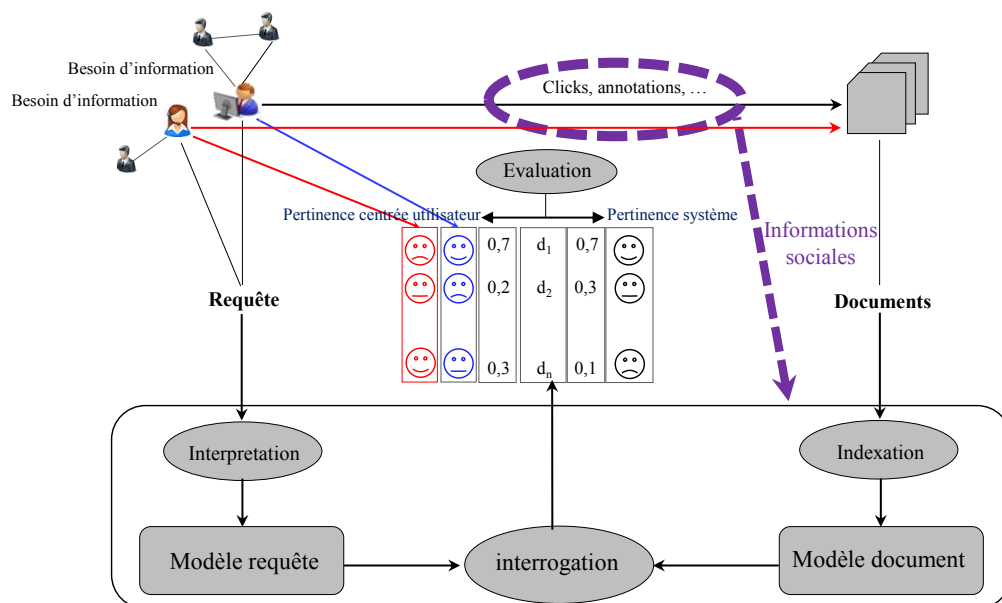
Besoin d'information

Besoin d'information

Clicks, annotations, …

Evaluation

Pertinence centrée utilisateur

Pertinence système

Informations sociales

| 0,7 | $d_1$ | 0,7 |
| 0,2 | $d_2$ | 0,3 |
| 0,3 | $d_n$ | 0,1 |

Requête

Documents

Interpretation

Indexation

Modèle requête

interrogation

Modèle document